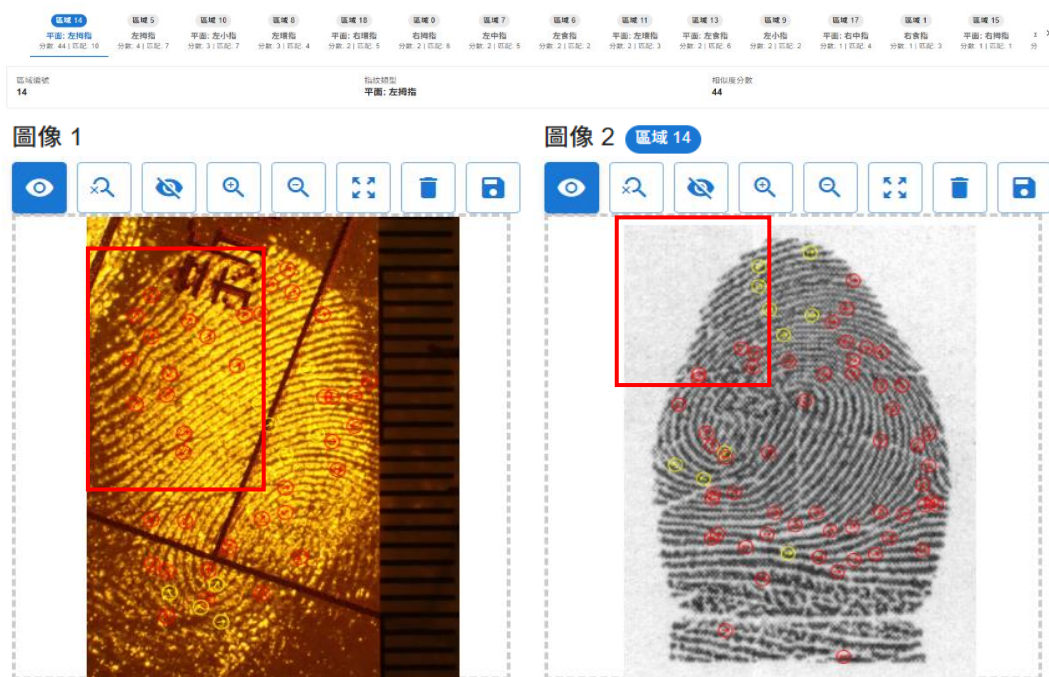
區域 14
平面: 左拇指
分數: 44 | 匹配: 10

區域 5
左拇指
分數: 4 | 匹配: 7

區域 10
平面: 左小指
分數: 3 | 匹配: 7

區域 8
左環指
分數: 3 | 匹配: 4

區域 18
平面: 右環指
分數: 2 | 匹配: 5

區域 0
右拇指
分數: 2 | 匹配: 8

區域 7
左中指
分數: 2 | 匹配: 5

區域 6
左食指
分數: 2 | 匹配: 2

區域 11
平面: 左環指
分數: 2 | 匹配: 3

區域 13
平面: 左食指
分數: 2 | 匹配: 6

區域 9
左小指
分數: 2 | 匹配: 2

區域 17
平面: 右中指
分數: 1 | 匹配: 4

區域 1
右食指
分數: 1 | 匹配: 3

區域 15
平面: 右拇指
分數: 1 | 匹配: 1

區域編號
14

指紋類型
平面: 左拇指

相似度分數
44

圖像 1

圖像 2 區域 14